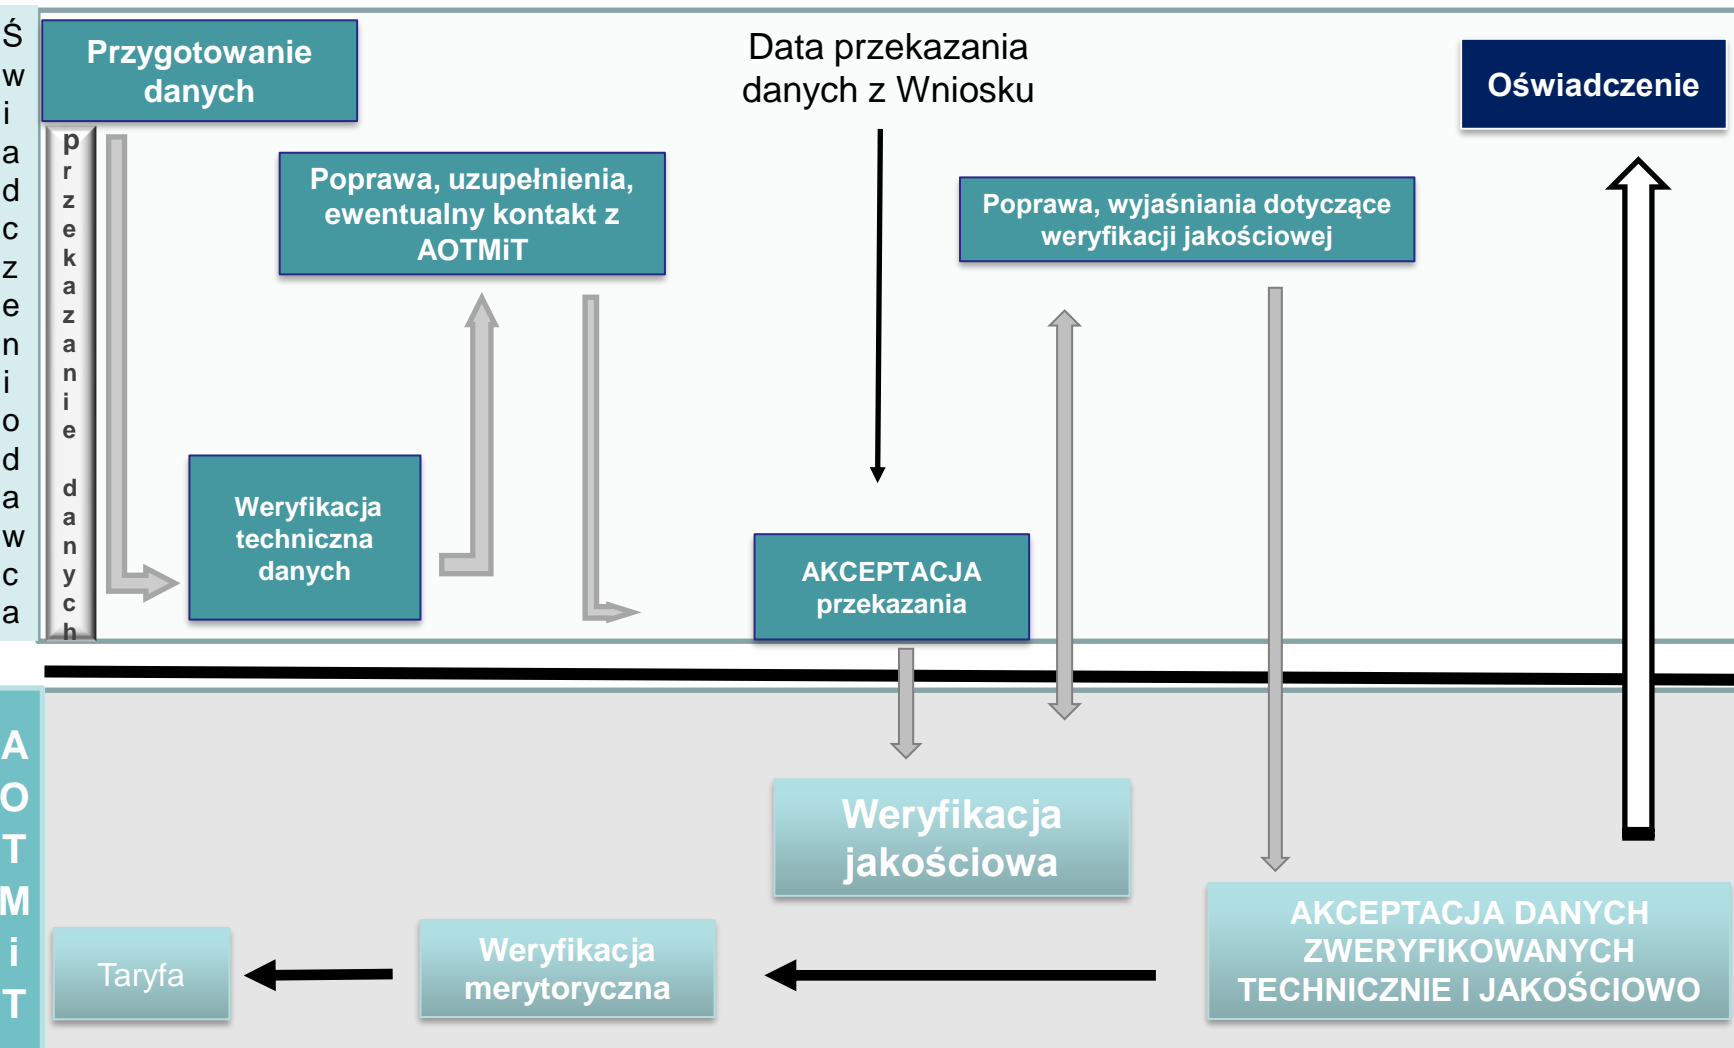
Świadczeniodawca

Przygotowanie danych

przekazanie danych

Data przekazania danych z Wniosku

Oświadczenie

Poprawa, uzupełnienia, ewentualny kontakt z AOTMiT

Poprawa, wyjaśniania dotyczące weryfikacji jakościowej

Weryfikacja techniczna danych

AKCEPTACJA przekazania

AOTMiT

Weryfikacja jakościowa

AKCEPTACJA DANYCH ZWERYFIKOWANYCH TECHNICZNIE I JAKOŚCIOWO

Taryfa

Weryfikacja merytoryczna